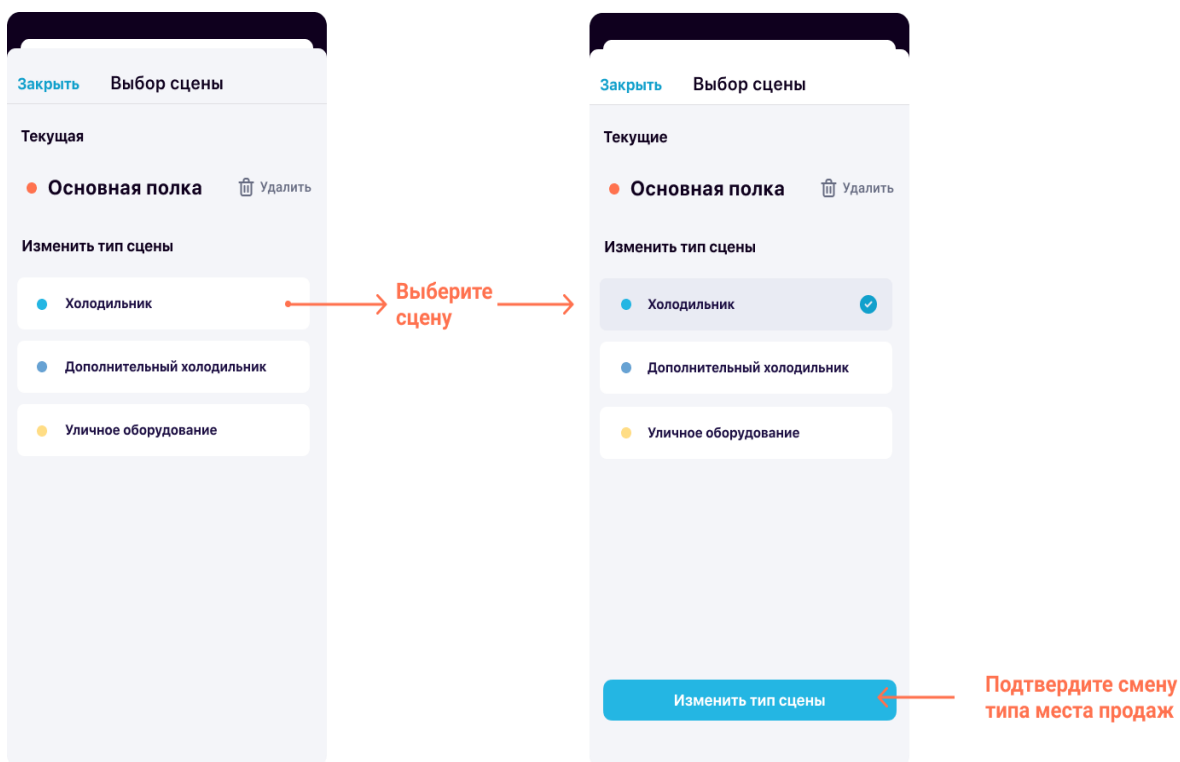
Закрыть Выбор сцены

Текущая

Основная полка

Удалить

Изменить тип сцены

Холодильник

Дополнительный холодильник

Уличное оборудование

Выберите сцену

Закрыть Выбор сцены

Текущие

Основная полка

Удалить

Изменить тип сцены

Холодильник

Дополнительный холодильник

Уличное оборудование

Изменить тип сцены

Подтвердите смену типа места продаж